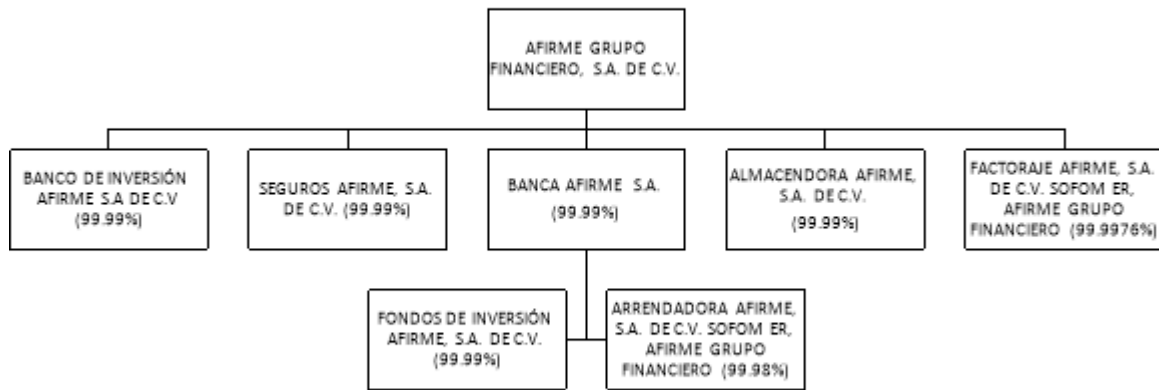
AFIRME GRUPO FINANCIERO, S.A. DE C.V.

BANCO DE INVERSIÓN AFIRME S.A DE C.V (99.99%)

SEGUROS AFIRME, S.A. DE C.V. (99.99%)

BANCA AFIRME S.A. (99.99%)

ALMACENDORA AFIRME, S.A. DE C.V. (99.99%)

FACTORAJE AFIRME, S.A. DE C.V. SOFOM ER, AFIRME GRUPO FINANCIERO (99.9976%)

FONDOS DE INVERSIÓN AFIRME, S.A. DE C.V. (99.99%)

ARRENDADORA AFIRME, S.A. DE C.V. SOFOM ER, AFIRME GRUPO FINANCIERO (99.98%)